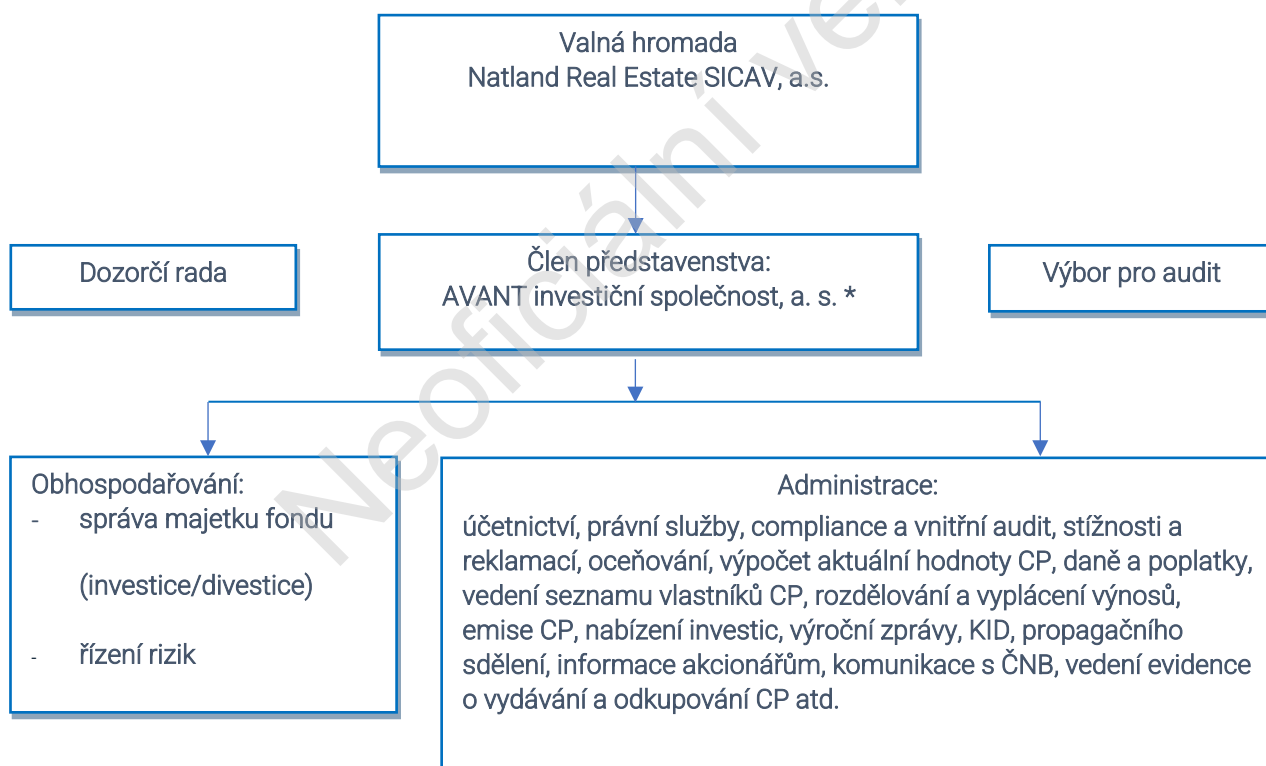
Valná hromada
Natland Real Estate SICAV, a.s.

Dozorčí rada

Člen představenstva:
AVANT investiční společnost, a. s. *

Výbor pro audit

Obhospodařování:
- správa majetku fondu (investice/divestice)
- řízení rizik

Administrace:
účetnictví, právní služby, compliance a vnitřní audit, stížnosti a reklamací, oceňování, výpočet aktuální hodnoty CP, daně a poplatky, vedení seznamu vlastníků CP, rozdělování a vyplácení výnosů, emise CP, nabízení investic, výroční zprávy, KID, propagačního sdělení, informace akcionářům, komunikace s ČNB, vedení evidence o vydávání a odkupování CP atd.

Neoficiální ve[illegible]